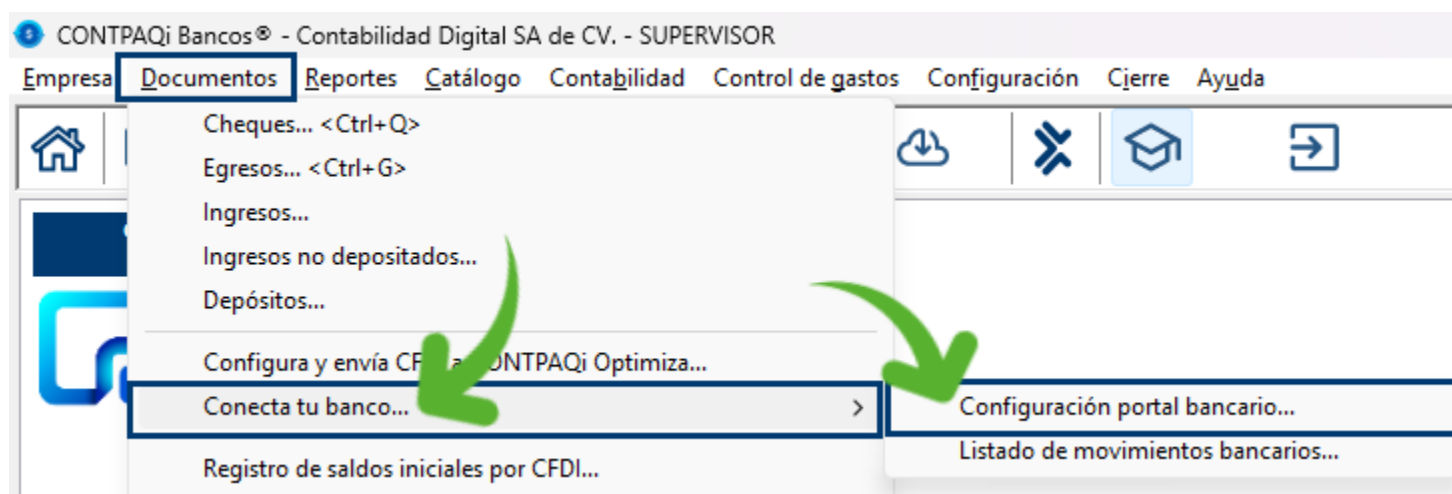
CONTPAQi Bancos® - Contabilidad Digital SA de CV. - SUPERVISOR

Empresa Documentos Reportes Catálogo Contabilidad Control de gastos Configuración Cierre Ayuda

Cheques... <Ctrl+Q>
Egresos... <Ctrl+G>
Ingresos...
Ingresos no depositados...
Depósitos...
Configura y envía CF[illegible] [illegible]ONTPAQi Optimiza...
Conecta tu banco...
Registro de saldos iniciales por CFDI...

Configuración portal bancario...
Listado de movimientos bancarios...